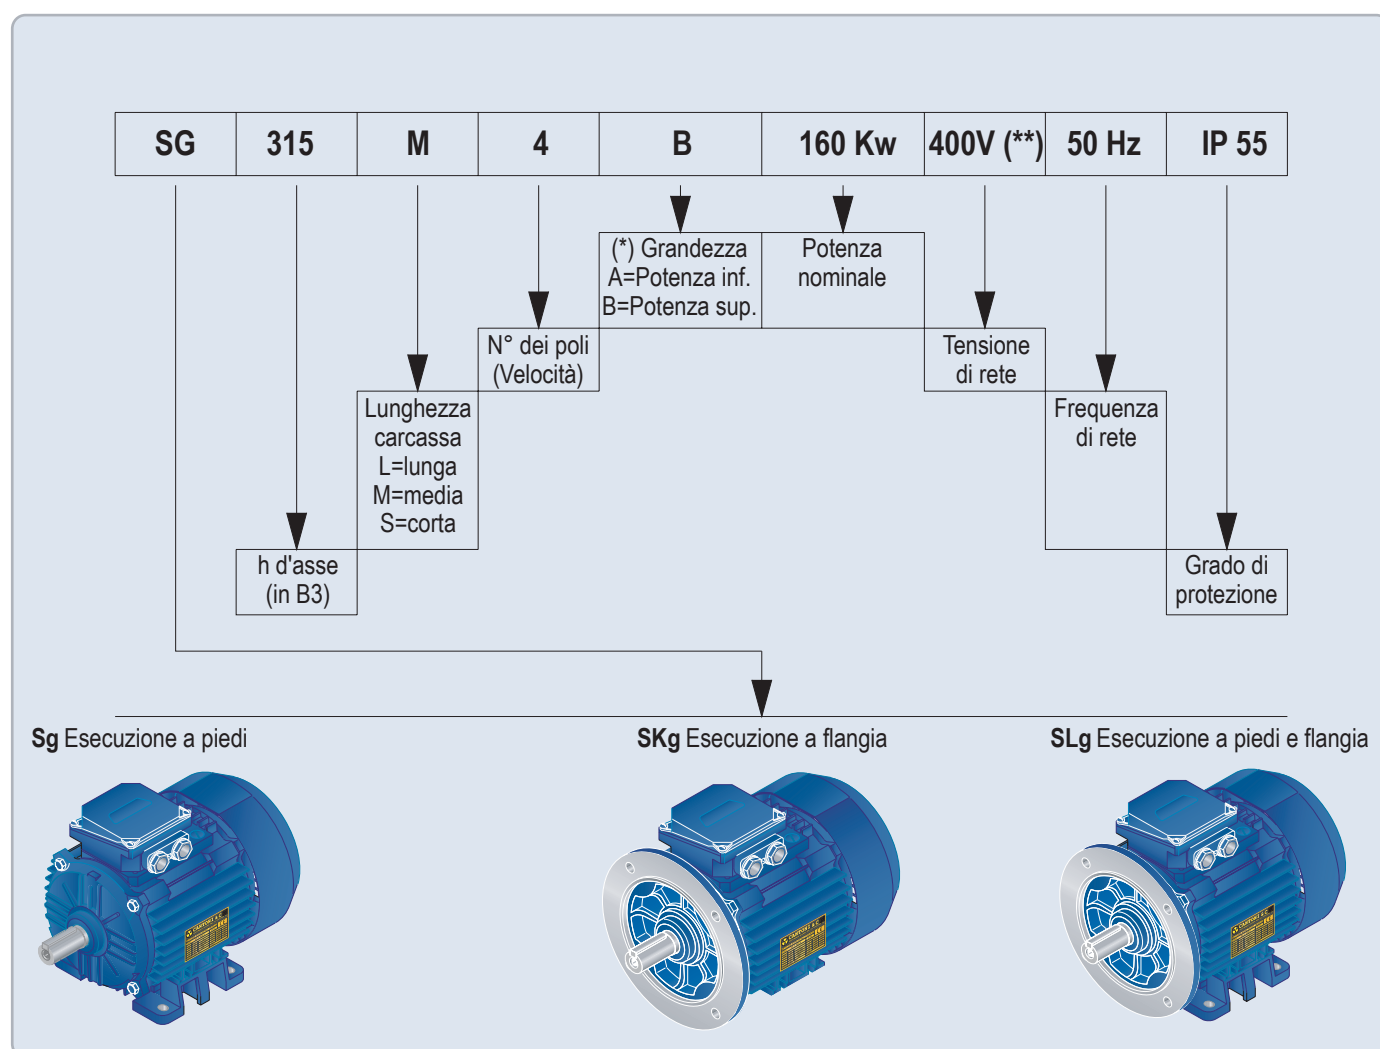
| SG | 315 | M | 4 | B | 160 Kw | 400V (**) | 50 Hz | IP 55 |
|---|---|---|---|---|---|---|---|---|

(*) Grandezza
A=Potenza inf.
B=Potenza sup.

Potenza nominale

N° dei poli (Velocità)

Tensione di rete

Lunghezza carcassa
L=lunga
M=media
S=corta

Frequenza di rete

h d'asse (in B3)

Grado di protezione

**Sg** Esecuzione a piedi

**SKg** Esecuzione a flangia

**SLg** Esecuzione a piedi e flangia